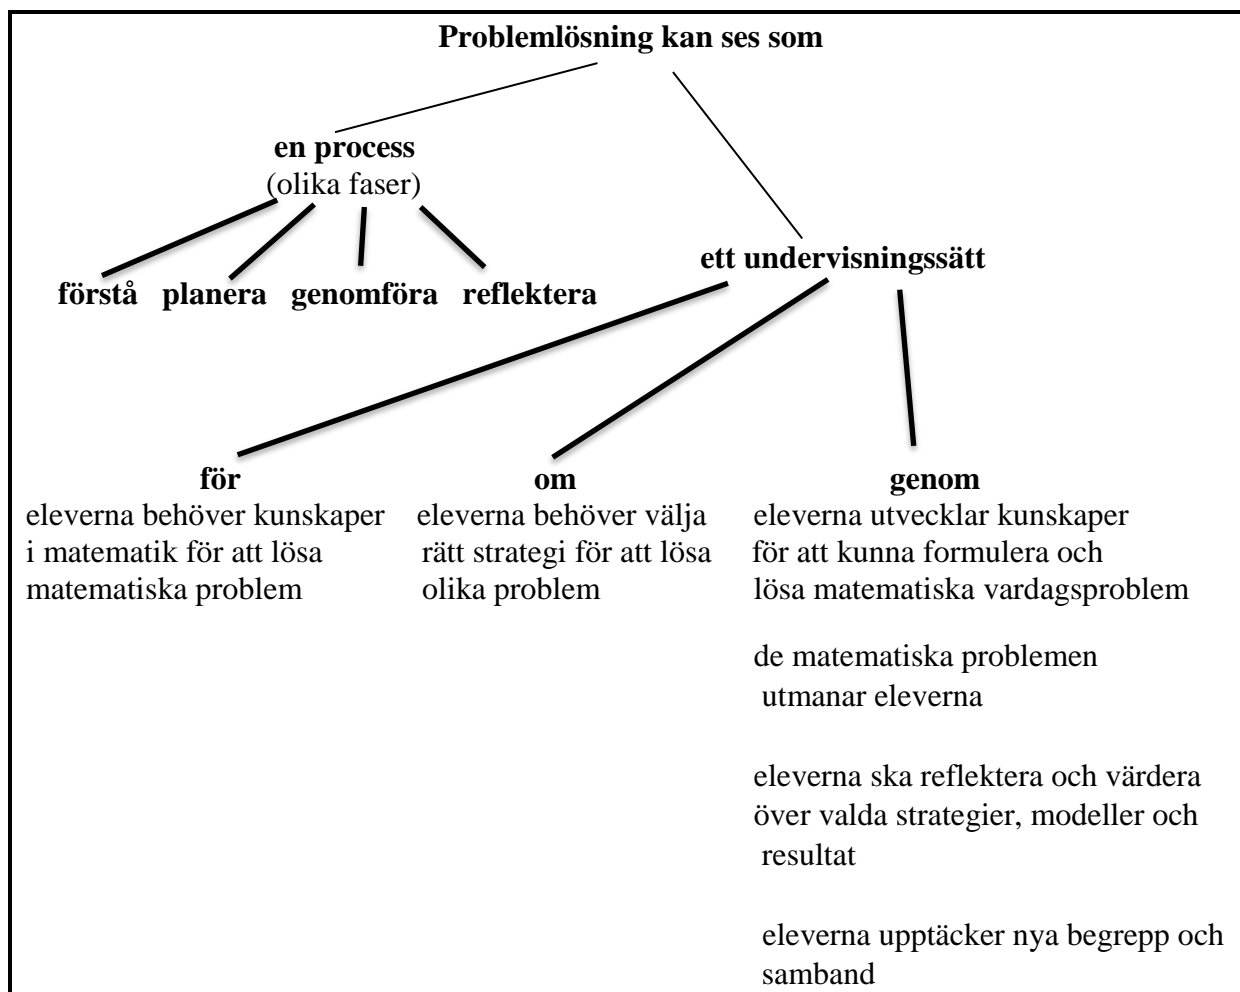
Problemlösning kan ses som

en process
(olika faser)

förstå planera genomföra reflektera

ett undervisningssätt

för
eleverna behöver kunskaper i matematik för att lösa matematiska problem

om
eleverna behöver välja rätt strategi för att lösa olika problem

genom
eleverna utvecklar kunskaper för att kunna formulera och lösa matematiska vardagsproblem

de matematiska problemen utmanar eleverna

eleverna ska reflektera och värdera över valda strategier, modeller och resultat

eleverna upptäcker nya begrepp och samband